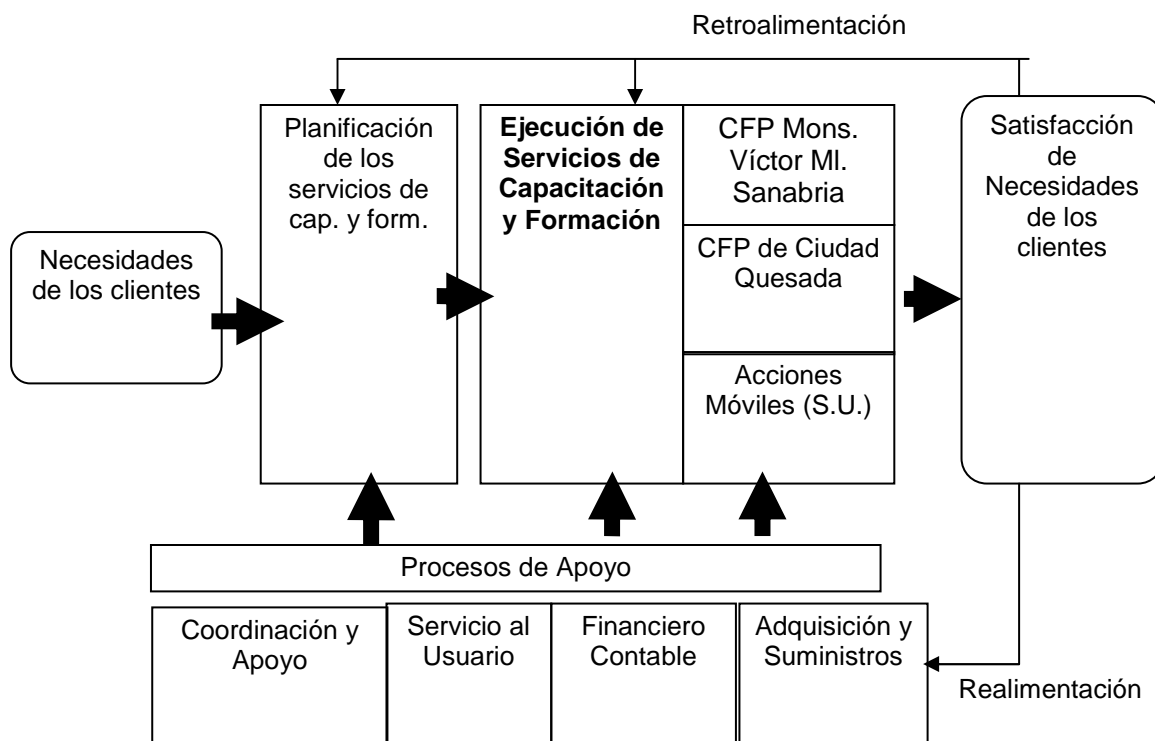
Retroalimentación

Necesidades de los clientes

Planificación de los servicios de cap. y form.

**Ejecución de Servicios de Capacitación y Formación**

CFP Mons. Víctor Ml. Sanabria

CFP de Ciudad Quesada

Acciones Móviles (S.U.)

Satisfacción de Necesidades de los clientes

Procesos de Apoyo

Coordinación y Apoyo

Servicio al Usuario

Financiero Contable

Adquisición y Suministros

Realimentación